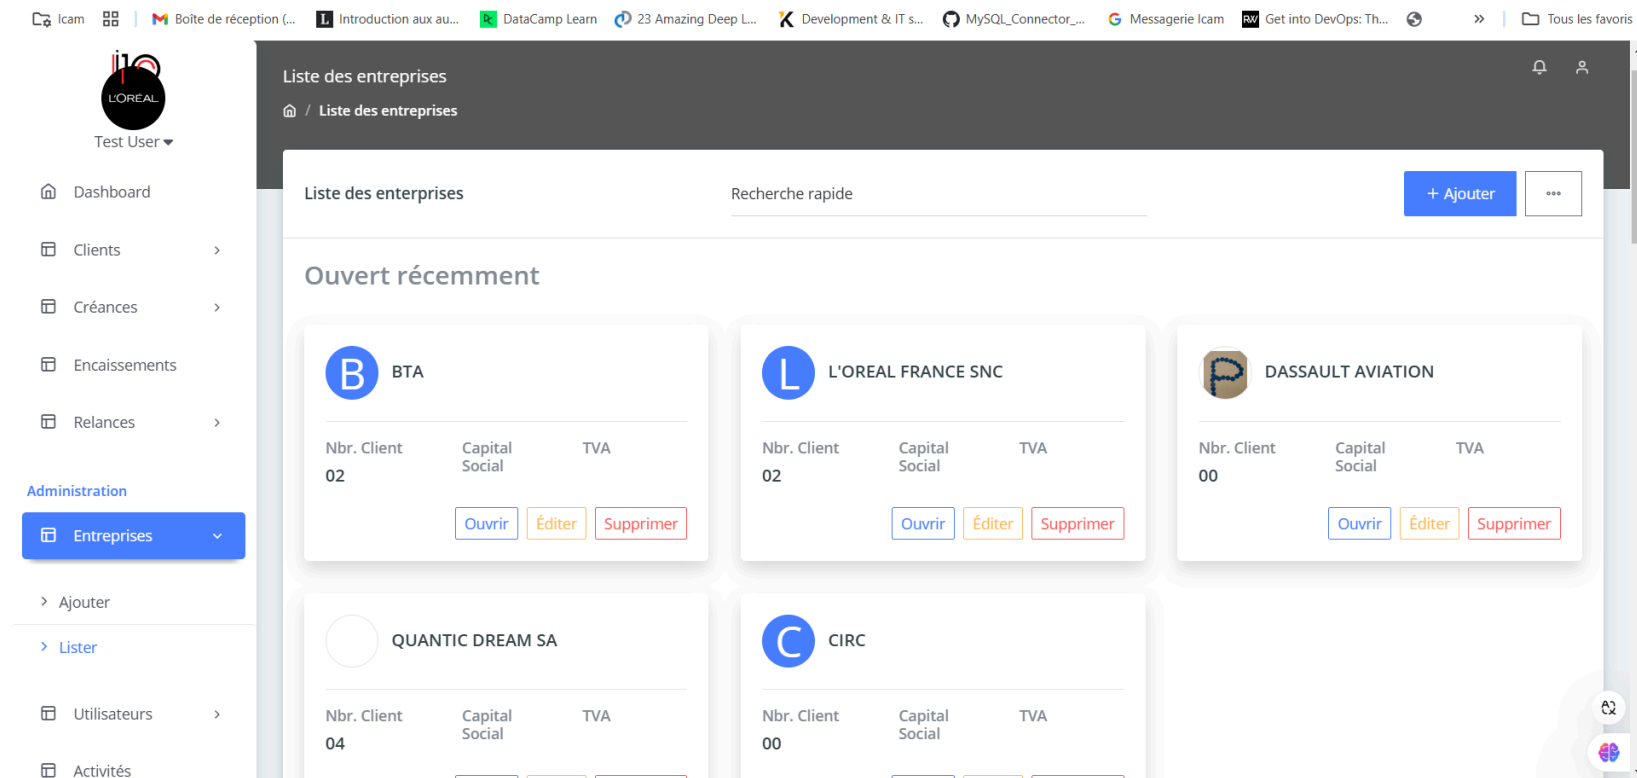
Icam | Boîte de réception (... | Introduction aux au... | DataCamp Learn | 23 Amazing Deep L... | Development & IT s... | MySQL_Connector_... | Messagerie Icam | Get into DevOps: Th... | » | Tous les favoris

L'ORÉAL
Test User

Dashboard
Clients
Créances
Encaissements
Relances

Administration
Entreprises
Ajouter
Lister
Utilisateurs
Activités

Liste des entreprises
Liste des entreprises

Liste des enterprises
Recherche rapide
+ Ajouter
•••

Ouvert récemment

B BTA
Nbr. Client 02
Capital Social
TVA
Ouvrir Éditer Supprimer

L L'OREAL FRANCE SNC
Nbr. Client 02
Capital Social
TVA
Ouvrir Éditer Supprimer

DASSAULT AVIATION
Nbr. Client 00
Capital Social
TVA
Ouvrir Éditer Supprimer

QUANTIC DREAM SA
Nbr. Client 04
Capital Social
TVA

C CIRC
Nbr. Client 00
Capital Social
TVA